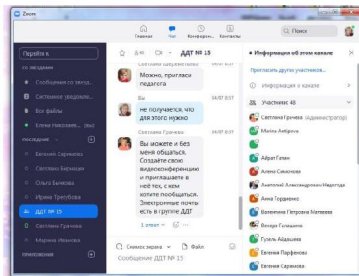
Zoom

Главная Чат Конференц... Контакты

Q Поиск

Перейти к

ОТМЕЧЕННЫЕ

Сообщения по запла...

Сообщения в чате

Все файлы

Елена Николаевна (вы)

ПОСЛЕДНИЕ

Евгения Сарманова

Светлана Бараншак

Ольга Быкова

Ирина Треснёва

ДДТ № 13

Светлана Грачева

Марина Иванова

ПРИЛОЖЕНИЯ

ДДТ № 13

Светлана Грачева

Можно, пригласи людей

Вы 04/07 8:57

не получается что для этого нужно

Светлана Грачева 04/07 8:57

Вы можете и без меня общаться. Создайте свою видеоконференцию и пригласите в неё тех, с кем хотите пообщаться. Электронные почты есть в группе ДДТ

1 ответ

Снимок экрана Файл

Сообщение ДДТ № 13

Информация об этом канале

Пригласить других участников...

Информация о канале

Участников: 46

Светлана Грачева (администратор)

Мария Айбарова

Айрат Галин

Алена Санникова

Анатолий Александрович Медведев

Анна Горденко

Валентина Петровна Матвеева

Венера Галиакина

Гузель Абдакаева

Евгения Парфенова

Евгения Сарманова